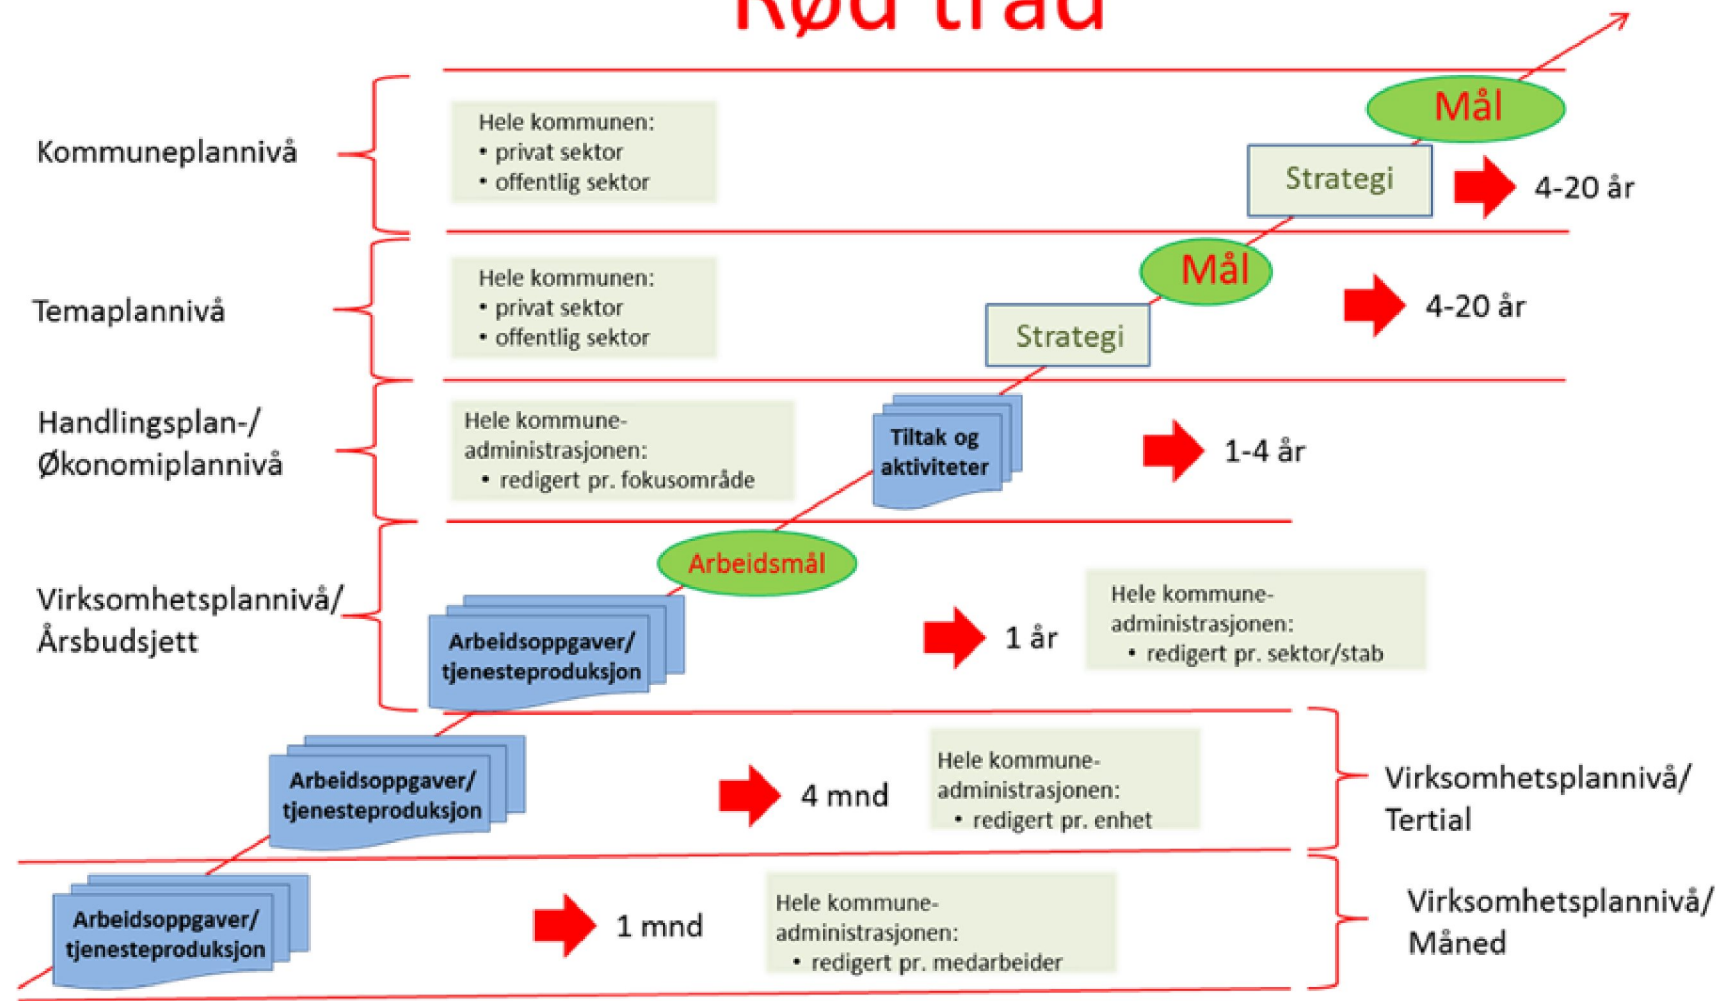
Rød tråd

Kommuneplannivå

Hele kommunen:
• privat sektor
• offentlig sektor

Mål

Strategi

4-20 år

Temaplannivå

Hele kommunen:
• privat sektor
• offentlig sektor

Mål

Strategi

4-20 år

Handlingsplan-/ Økonomiplannivå

Hele kommuneadministrasjonen:
• redigert pr. fokusområde

Tiltak og aktiviteter

1-4 år

Arbeidsmål

Virksomhetsplannivå/ Årsbudsjett

Arbeidsoppgaver/ tjenesteproduksjon

1 år

Hele kommuneadministrasjonen:
• redigert pr. sektor/stab

Arbeidsoppgaver/ tjenesteproduksjon

4 mnd

Hele kommuneadministrasjonen:
• redigert pr. enhet

Virksomhetsplannivå/ Tertial

Arbeidsoppgaver/ tjenesteproduksjon

1 mnd

Hele kommuneadministrasjonen:
• redigert pr. medarbeider

Virksomhetsplannivå/ Måned